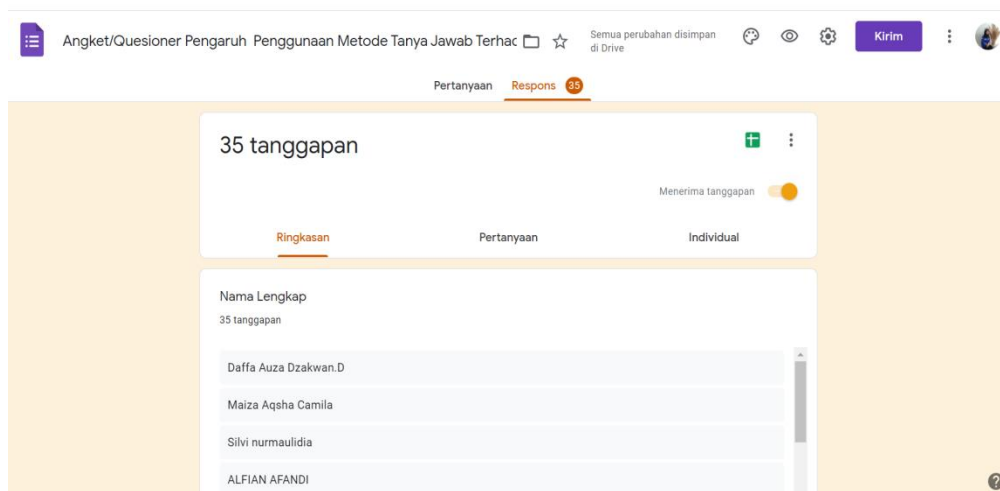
Angket/Quesioner Pengaruh Penggunaan Metode Tanya Jawab Terhac

Semua perubahan disimpan di Drive

Kirim

Pertanyaan Respons 35

35 tanggapan

Menerima tanggapan

Ringkasan Pertanyaan Individual

Nama Lengkap

35 tanggapan

Daffa Auza Dzakwan.D

Maiza Aqsha Camila

Silvi nurmaulidia

ALFIAN AFANDI